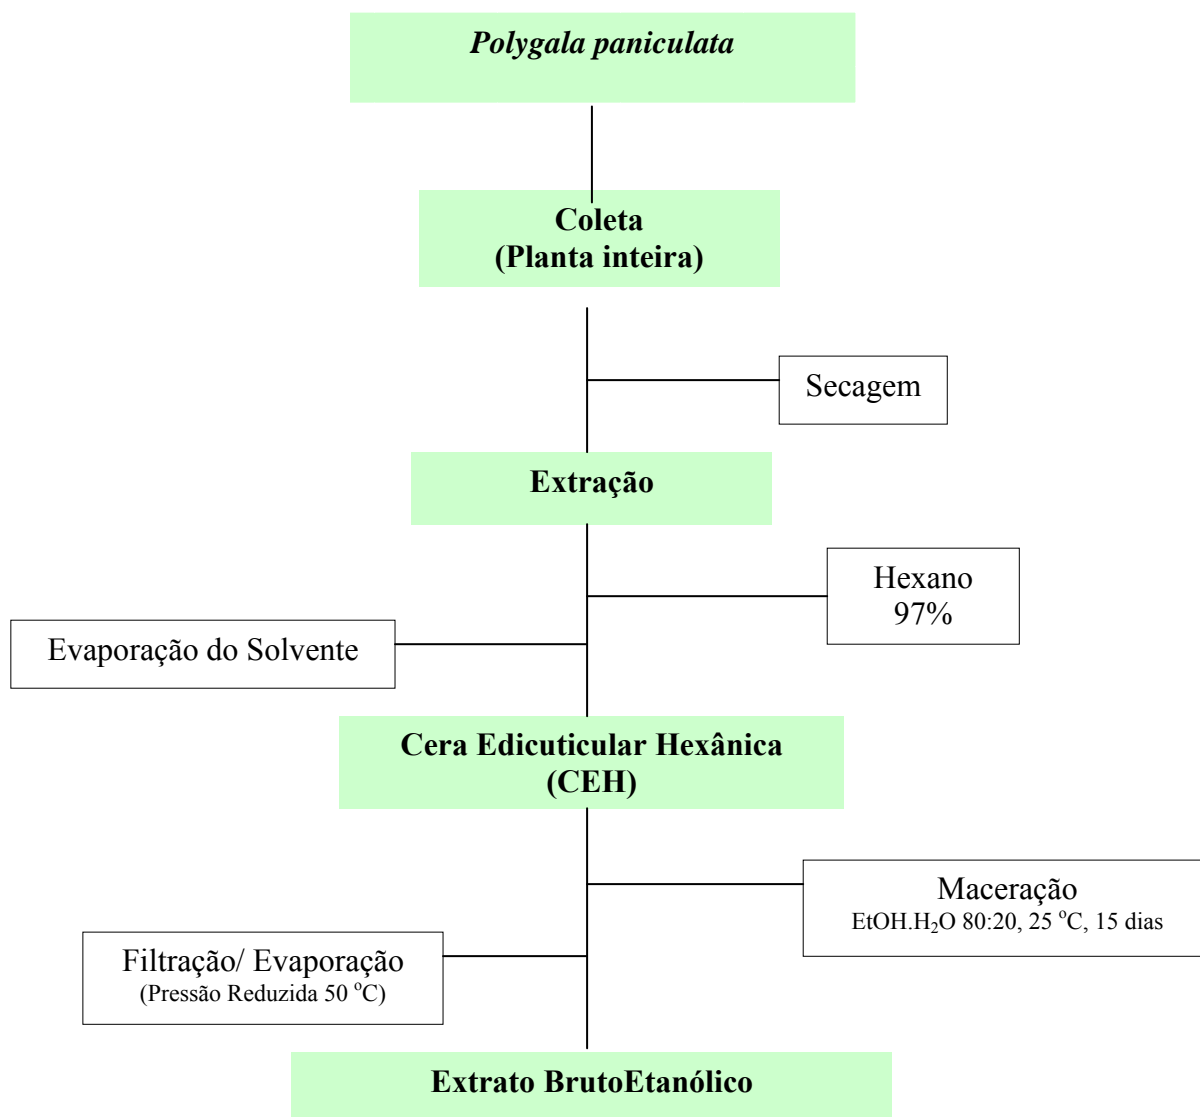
Polygala paniculata

Coleta
(Planta inteira)

Secagem

Extração

Hexano
97%

Evaporação do Solvente

Cera Edicuticular Hexânica
(CEH)

Maceração
EtOH.$H_2O$ 80:20, 25 $^oC$, 15 dias

Filtração/ Evaporação
(Pressão Reduzida 50 $^oC$)

Extrato BrutoEtanólico